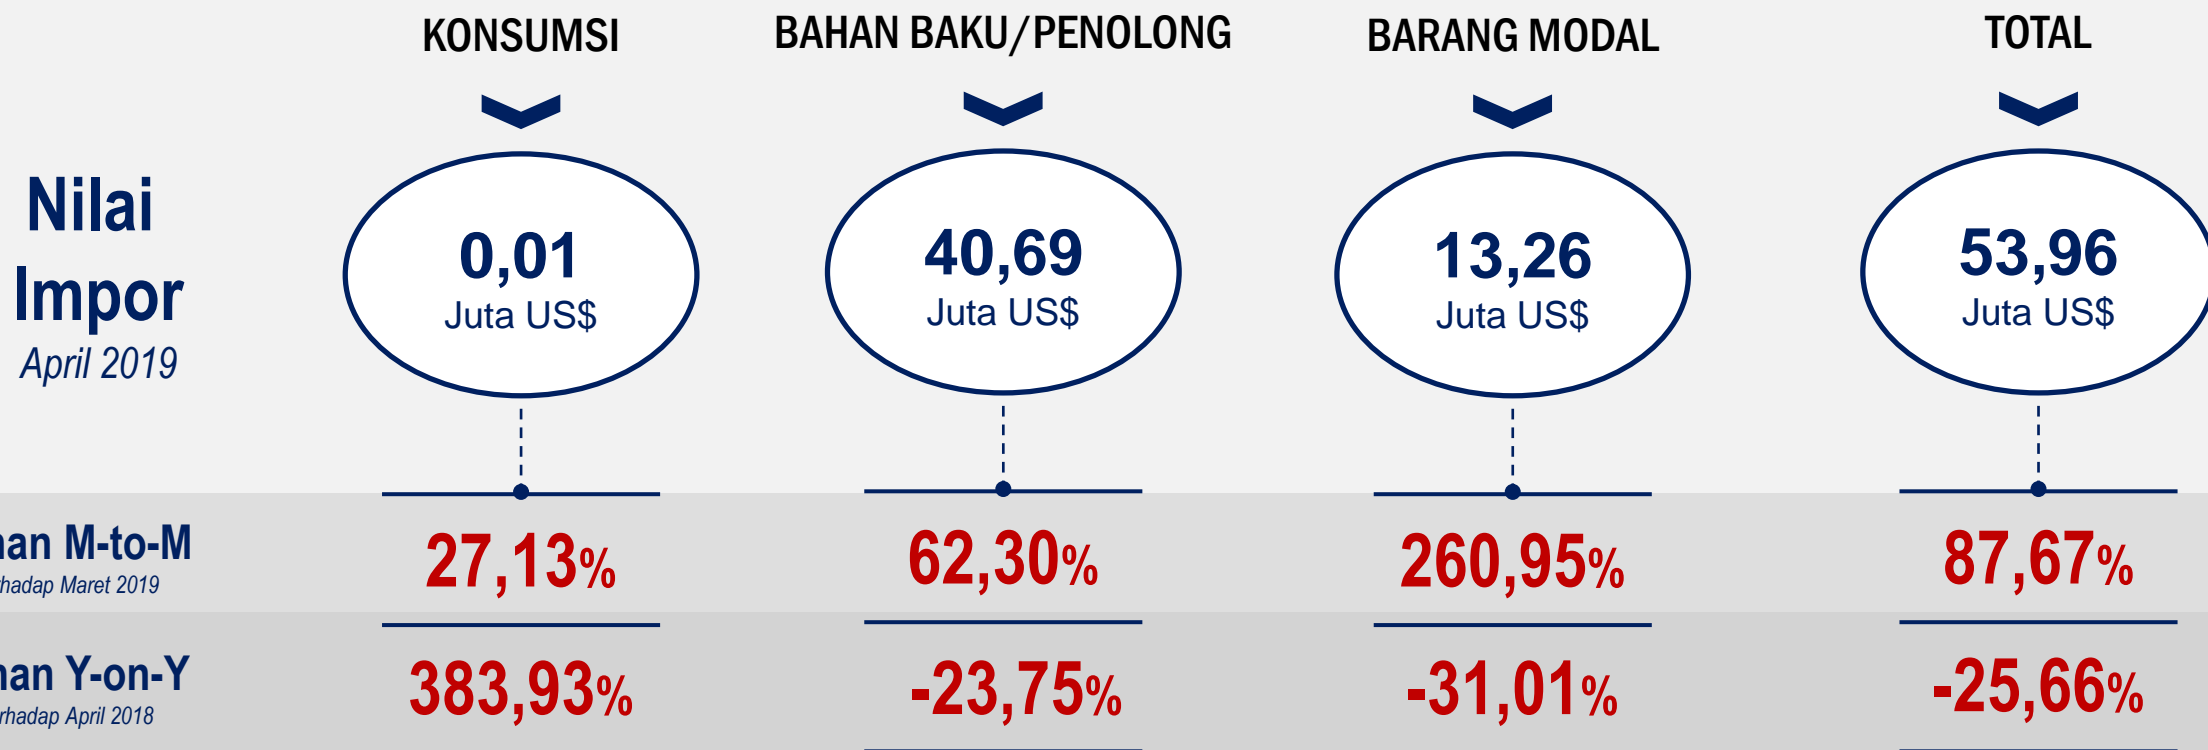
KONSUMSI

BAHAN BAKU/PENOLONG

BARANG MODAL

TOTAL

Nilai Impor
April 2019

0,01
Juta US$

40,69
Juta US$

13,26
Juta US$

53,96
Juta US$

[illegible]an M-to-M
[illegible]rhadap Maret 2019

27,13%

62,30%

260,95%

87,67%

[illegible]an Y-on-Y
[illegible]rhadap April 2018

383,93%

-23,75%

-31,01%

-25,66%